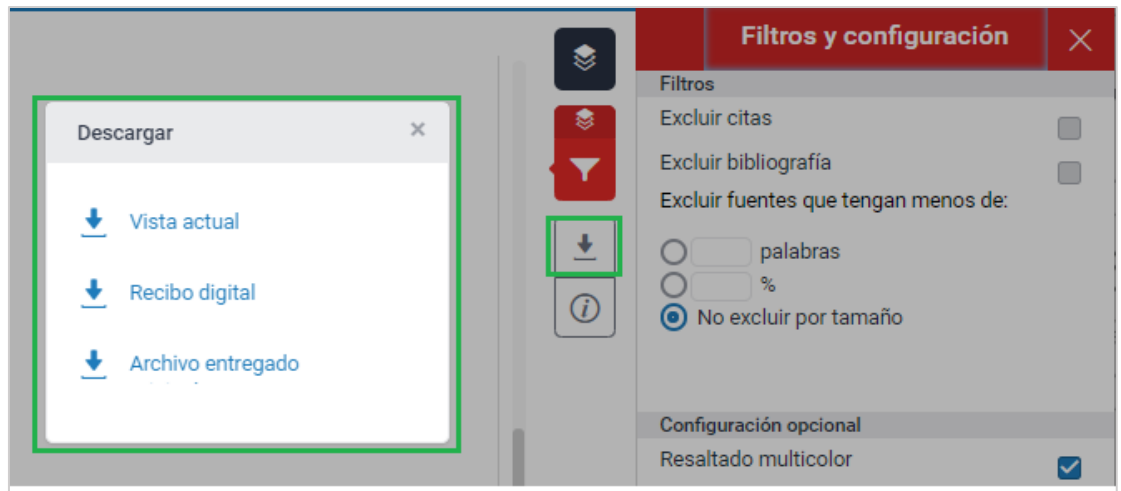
Descargar ×

Vista actual

Recibo digital

Archivo entregado

Filtros y configuración

Filtros

Excluir citas

Excluir bibliografía

Excluir fuentes que tengan menos de:

palabras

%

No excluir por tamaño

Configuración opcional

Resaltado multicolor